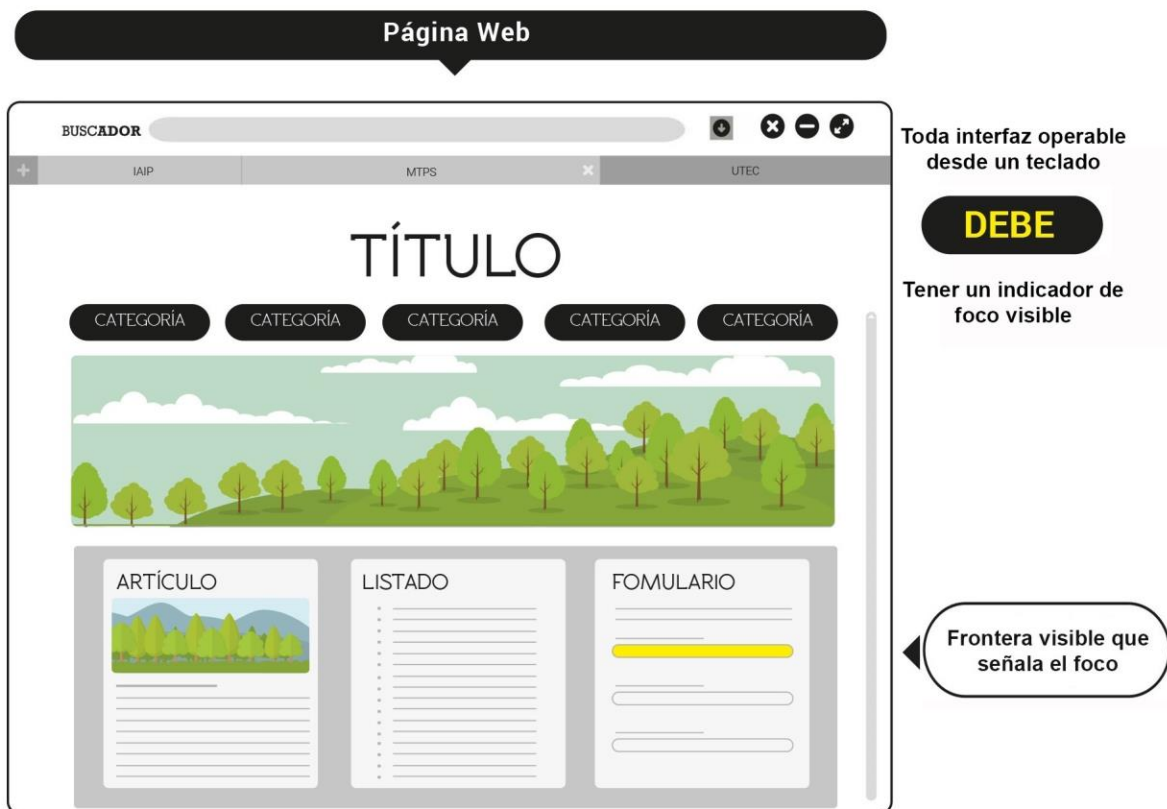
Página Web

BUSCADOR

IAIP

MTPS

UTEC

TÍTULO

CATEGORÍA CATEGORÍA CATEGORÍA CATEGORÍA CATEGORÍA

ARTÍCULO

LISTADO

FOMULARIO

Toda interfaz operable desde un teclado

DEBE

Tener un indicador de foco visible

Frontera visible que señala el foco